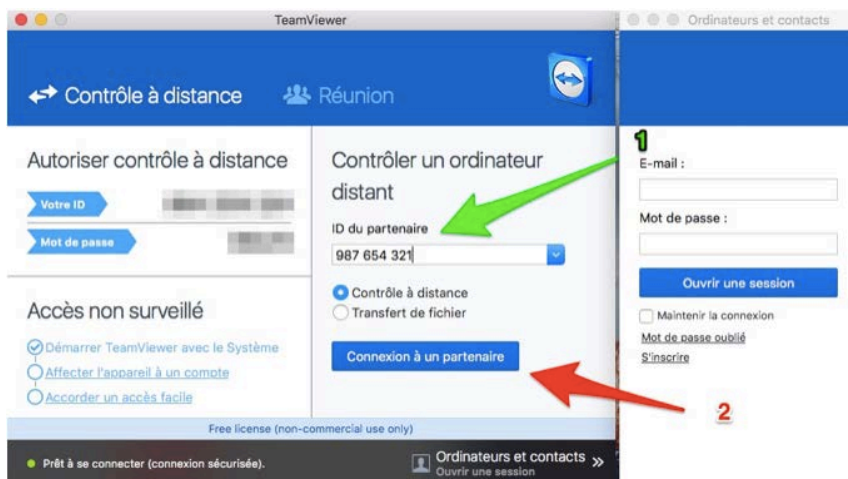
TeamViewer

Ordinateurs et contacts

Contrôle à distance

Réunion

Autoriser contrôle à distance

Votre ID

Mot de passe

Accès non surveillé

Démarrer TeamViewer avec le Système

Affecter l'appareil à un compte

Accorder un accès facile

Contrôler un ordinateur distant

ID du partenaire

987 654 321

Contrôle à distance

Transfert de fichier

Connexion à un partenaire

1

E-mail :

Mot de passe :

Ouvrir une session

Maintenir la connexion

Mot de passe oublié

S'inscrire

2

Free license (non-commercial use only)

Prêt à se connecter (connexion sécurisée).

Ordinateurs et contacts

Ouvrir une session